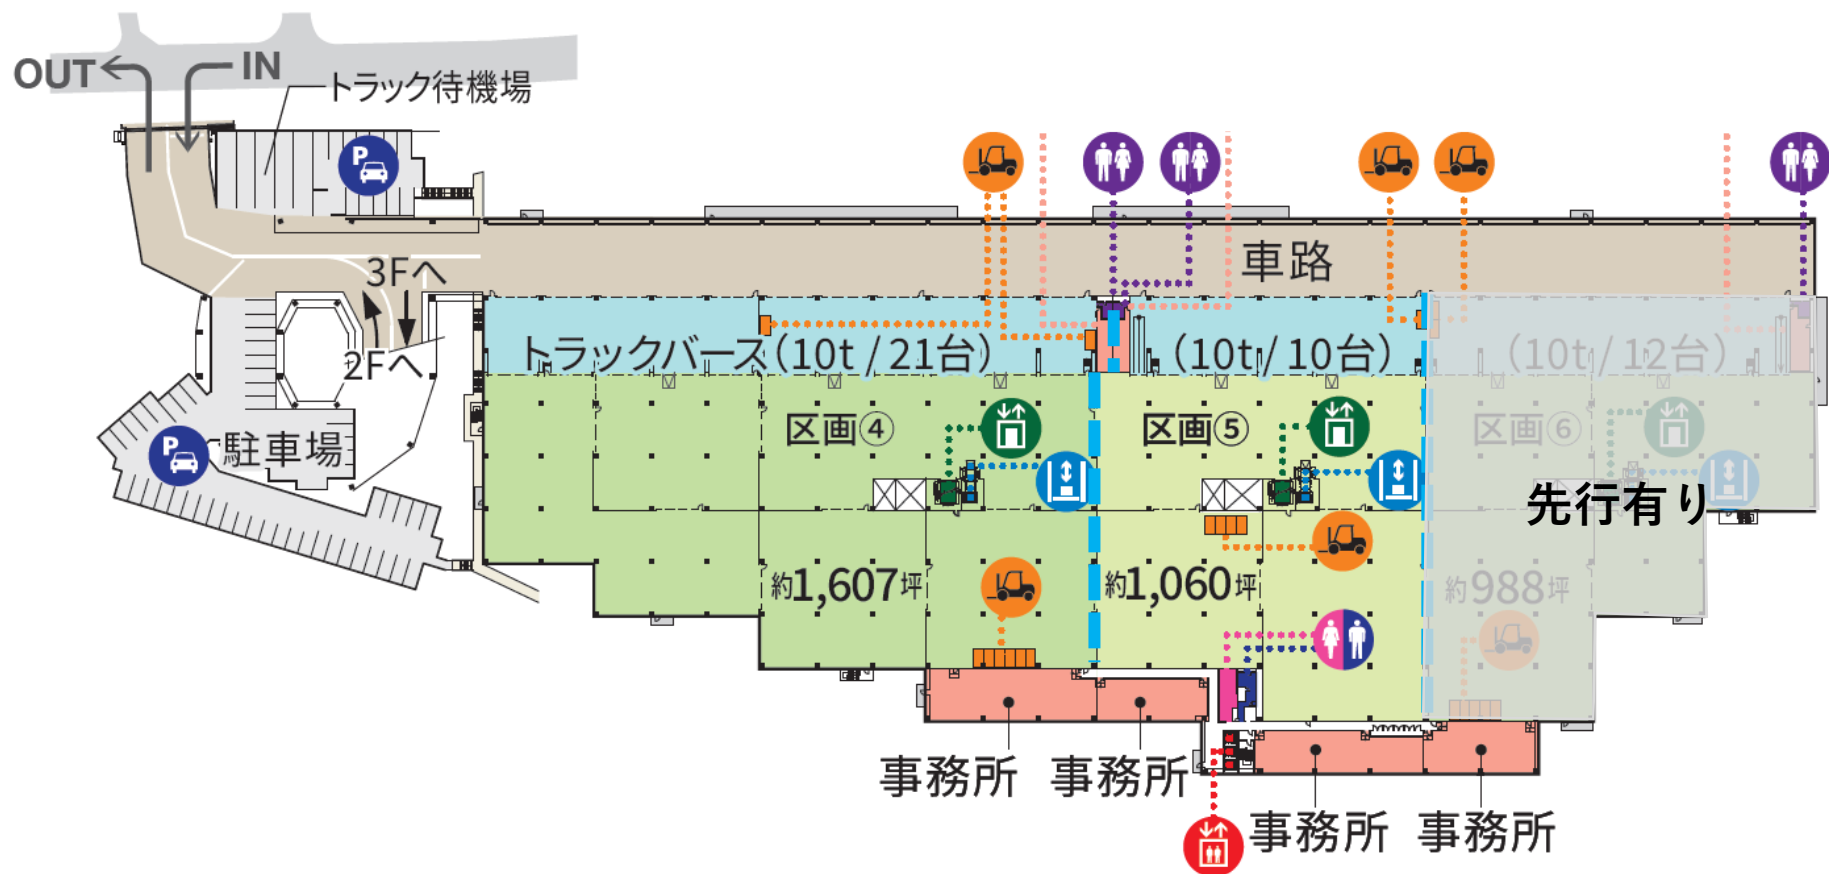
OUT IN トラック待機場

P

車路

3Fへ

2Fへ

トラックバース(10t / 21台)

(10t / 10台)

(10t / 12台)

P 駐車場

区画④

区画⑤

区画⑥

先行有り

約1,607坪

約1,060坪

約988坪

事務所 事務所

事務所 事務所